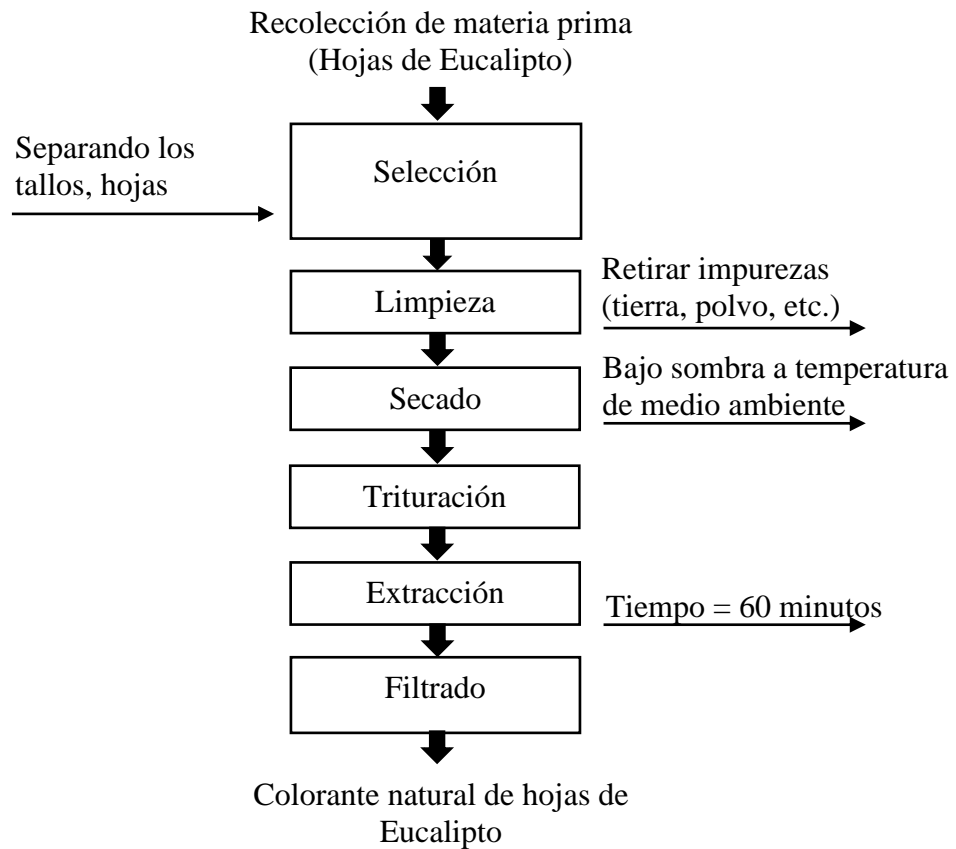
Recolección de materia prima
(Hojas de Eucalipto)

Separando los tallos, hojas

Selección

Limpieza

Retirar impurezas (tierra, polvo, etc.)

Secado

Bajo sombra a temperatura de medio ambiente

Trituración

Extracción

Tiempo = 60 minutos

Filtrado

Colorante natural de hojas de Eucalipto